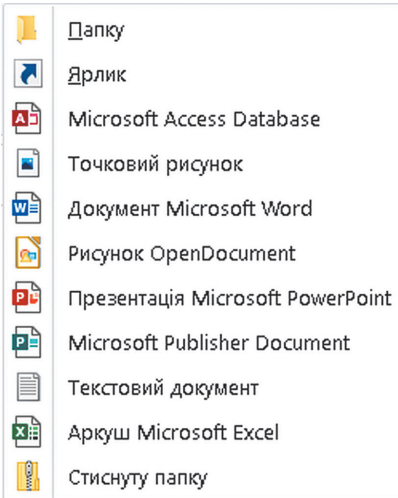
Папку
Ярлик
Microsoft Access Database
Точковий рисунок
Документ Microsoft Word
Рисунок OpenDocument
Презентація Microsoft PowerPoint
Microsoft Publisher Document
Текстовий документ
Аркуш Microsoft Excel
Стиснуту папку